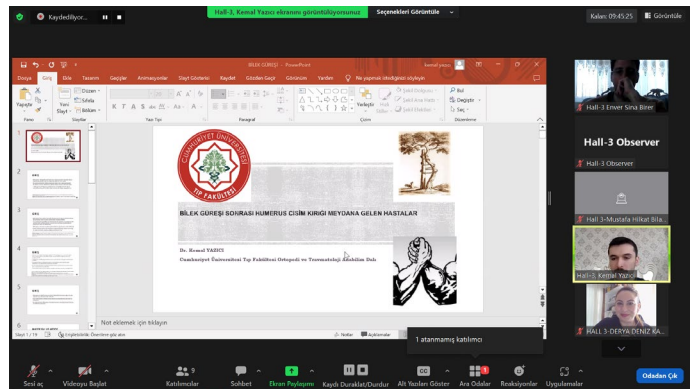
Kaydediliyor...

Hall-3, Kemal Yazıcı ekranını görüntülüyorsunuz

Seçenekleri Görüntüle

Kalan: 09:45:25

Görüntüle

BILEK GÜREŞİ - PowerPoint

Dosya Giriş Ekle Tasarım Geçişler Animasyonlar Slayt Gösterisi Kaydet Gözden Geçir Görünüm Yardım Ne yapmak istediğinizi söyleyin

Yapıştır Yeni Slayt Düzen Sıfırla Bölüm Pano Slaytlar Yazı Tipi Paragraf Çizim Yerleştir Hızlı Stiller Şekil Dolgusu Şekil Anahat Şekil Efektleri Bul Değiştir Seç Düzenleme

CUMHURİYET ÜNİVERSİTESİ TIP FAKÜLTESİ

BILEK GÜREŞİ SONRASI HUMERUS CİSİM KIRIĞI MEYDANA GELEN HASTALAR

Dr. Kemal YAZICI

Cumhuriyet Üniversitesi Tıp Fakültesi Ortopedi ve Travmatoloji Anabilim Dalı

Not eklemek için tıklayın

Slayt 1 / 19 Türkçe Erişilebilirlik: Üzerinde çalışılıyor Notlar Açıklamalar

1 atanmamış katılımcı

Hall-3 Enver Sina Birer

Hall-3 Observer

Hall-3 Observer

Hall 3-Mustafa Hikmet Bila...

Hall-3, Kemal Yazıcı

HALL 3-DERYA DENİZ KA...

Sesi aç Videoyu Başlat Katılımcılar 9 Sohbet Ekran Paylaşımı Kaydı Duraklat/Durdur Alt Yazıları Göster Ara Odalar Reaksiyonlar Uygulamalar Odadan Çık